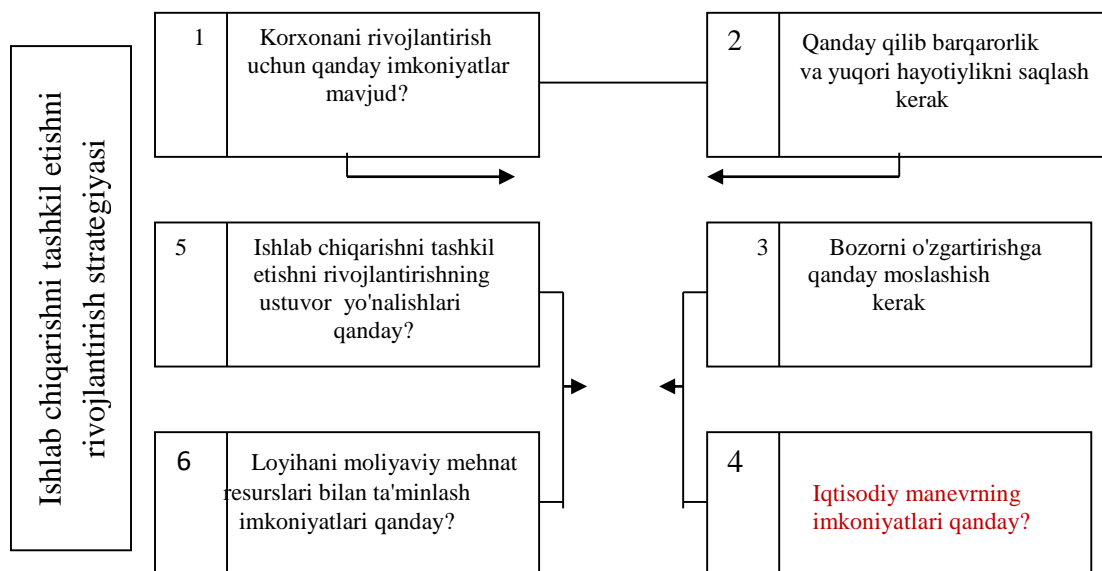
Ishlab chiqarishni tashkil etishni rivojlantirish strategiyasi

1 Korxonani rivojlantirish uchun qanday imkoniyatlar mavjud?

2 Qanday qilib barqarorlik va yuqori hayotiylikni saqlash kerak

5 Ishlab chiqarishni tashkil etishni rivojlantirishning ustuvor yo'nalishlari qanday?

3 Bozorni o'zgartirishga qanday moslashish kerak

6 Loyihani moliyaviy mehnat resurslari bilan ta'minlash imkoniyatlari qanday?

4 Iqtisodiy manevrning imkoniyatlari qanday?